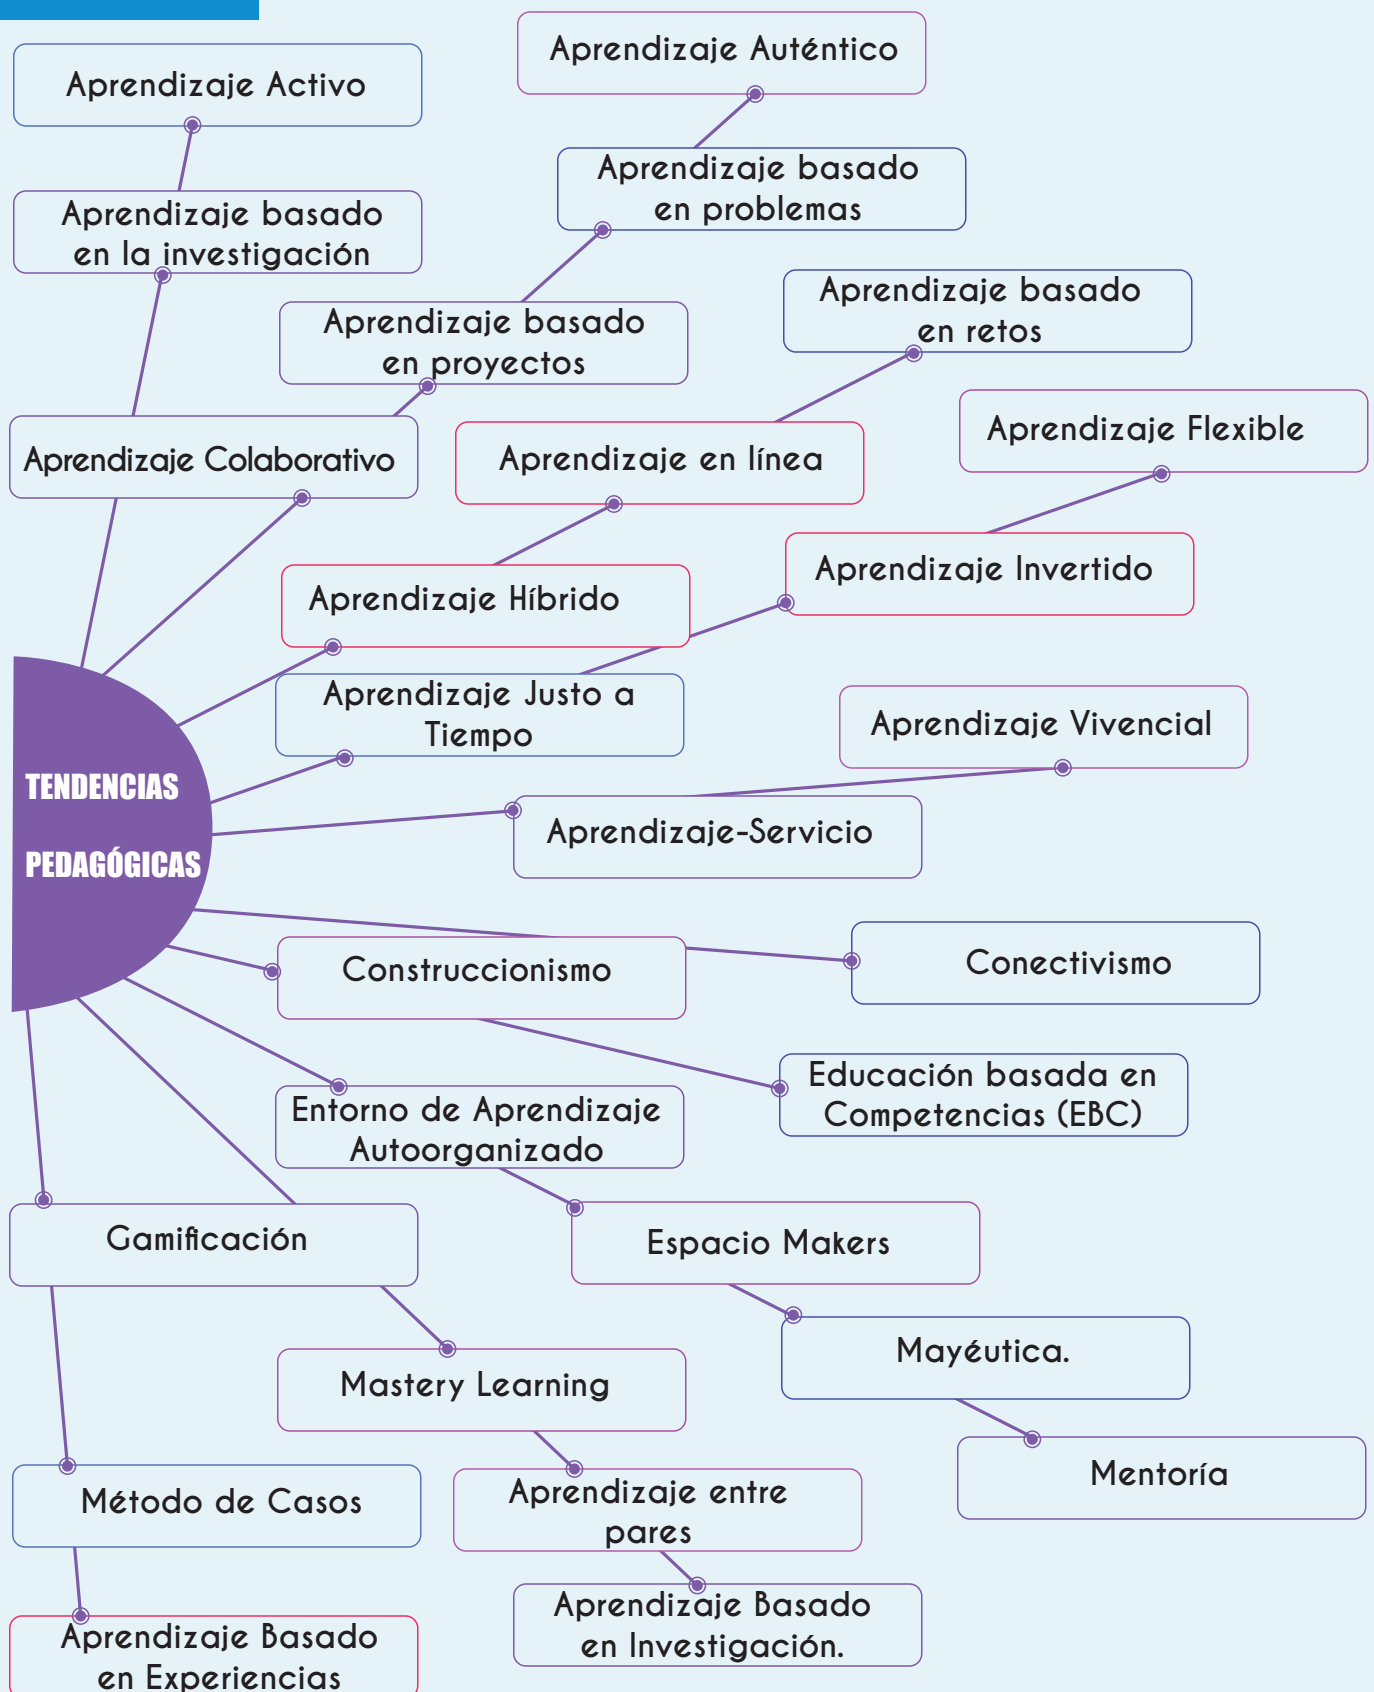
TENDENCIAS PEDAGÓGICAS

Aprendizaje Activo

Aprendizaje Auténtico

Aprendizaje basado en problemas

Aprendizaje basado en la investigación

Aprendizaje basado en proyectos

Aprendizaje basado en retos

Aprendizaje Colaborativo

Aprendizaje en línea

Aprendizaje Flexible

Aprendizaje Híbrido

Aprendizaje Invertido

Aprendizaje Justo a Tiempo

Aprendizaje Vivencial

Aprendizaje-Servicio

Construccionismo

Conectivismo

Educación basada en Competencias (EBC)

Entorno de Aprendizaje Autoorganizado

Espacio Makers

Gamificación

Mayéutica.

Mastery Learning

Mentoría

Método de Casos

Aprendizaje entre pares

Aprendizaje Basado en Investigación.

Aprendizaje Basado en Experiencias